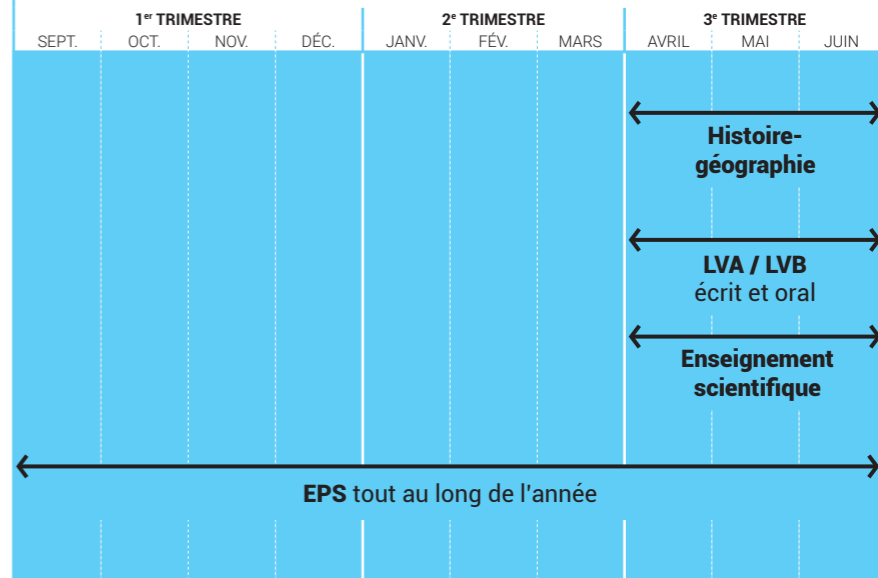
| 1$^{er}$ TRIMESTRE | | | | 2$^{e}$ TRIMESTRE | | | 3$^{e}$ TRIMESTRE | | |
|---|---|---|---|---|---|---|---|---|---|
| SEPT. | OCT. | NOV. | DÉC. | JANV. | FÉV. | MARS | AVRIL | MAI | JUIN |

Histoire-géographie

LVA / LVB
écrit et oral

Enseignement scientifique

EPS tout au long de l'année